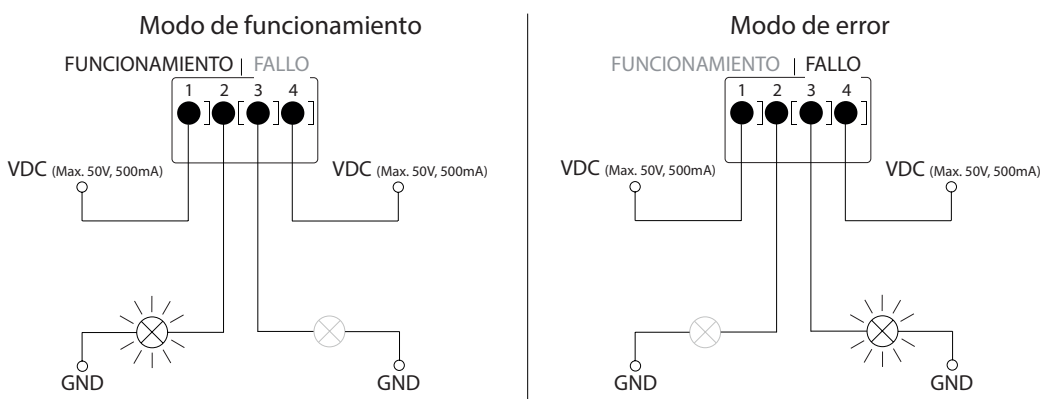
Modo de funcionamiento

FUNCIONAMIENTO | FALLO

1 2 3 4

VDC (Max. 50V, 500mA)

VDC (Max. 50V, 500mA)

GND

GND

Modo de error

FUNCIONAMIENTO | FALLO

1 2 3 4

VDC (Max. 50V, 500mA)

VDC (Max. 50V, 500mA)

GND

GND